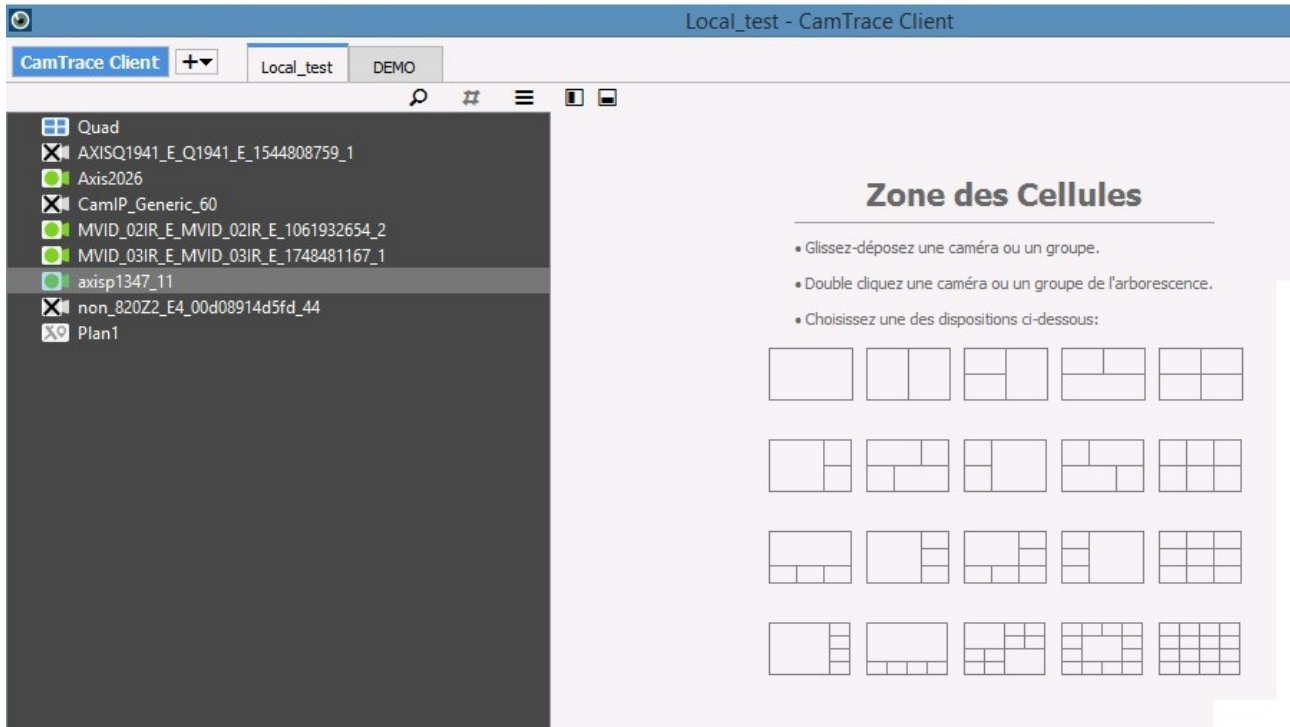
Local_test - CamTrace Client

CamTrace Client +▾ Local_test DEMO

Quad
AXISQ1941_E_Q1941_E_1544808759_1
Axis2026
CamIP_Generic_60
MVID_02IR_E_MVID_02IR_E_1061932654_2
MVID_03IR_E_MVID_03IR_E_1748481167_1
axisp1347_11
non_820Z2_E4_00d08914d5fd_44
Plan1

Zone des Cellules

• Glissez-déposez une caméra ou un groupe.

• Double cliquez une caméra ou un groupe de l'arborescence.

• Choisissez une des dispositions ci-dessous: